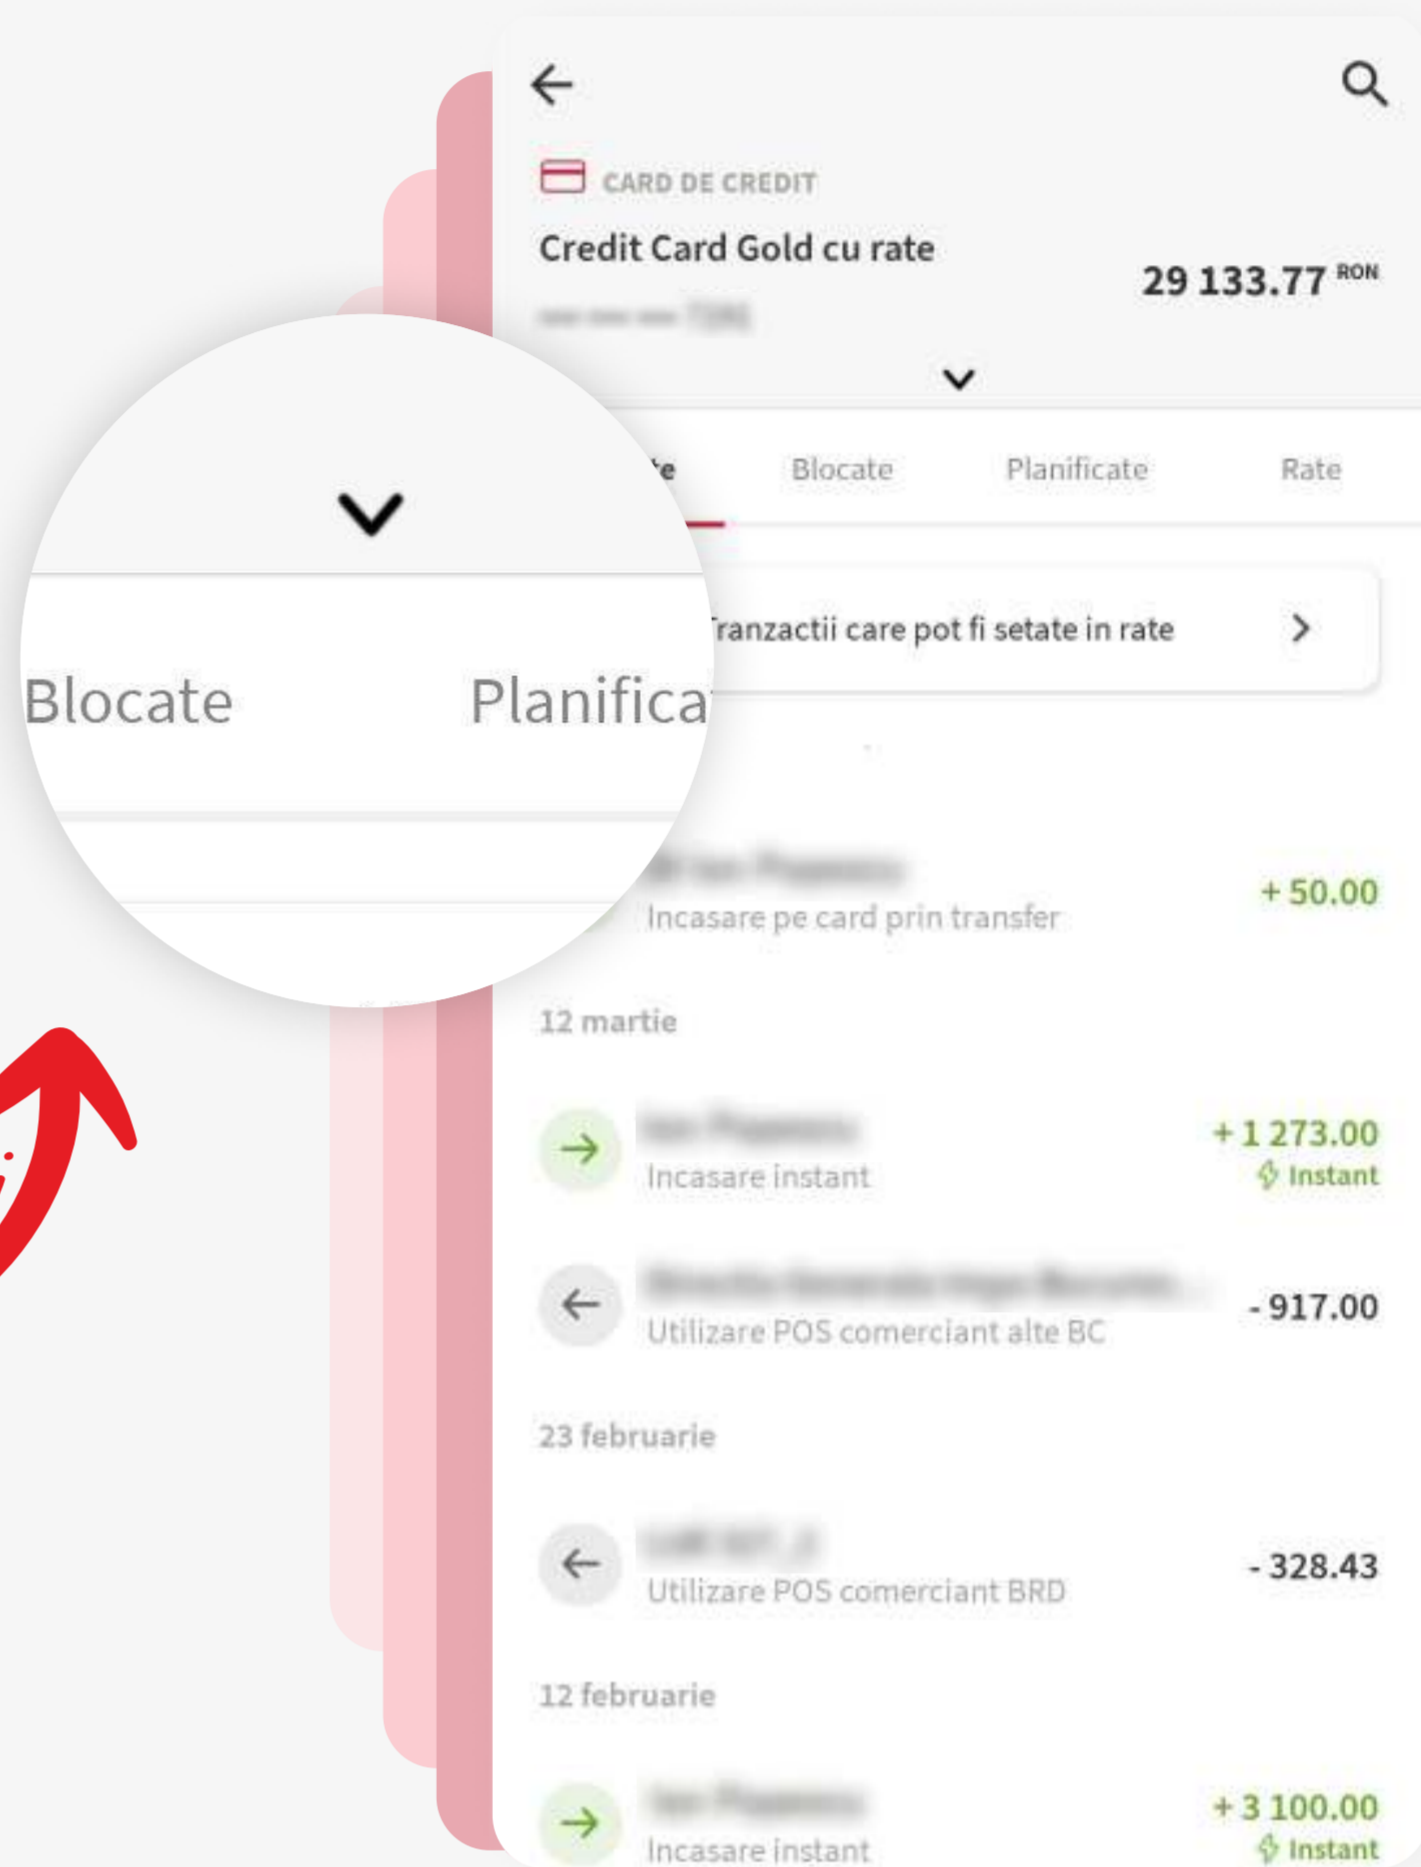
CARD DE CREDIT

Credit Card Gold cu rate

29 133.77 RON

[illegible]

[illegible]e Blocate Planificate Rate

Blocate Planifica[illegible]

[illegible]ranzactii care pot fi setate in rate

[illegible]
Incasare pe card prin transfer
+ 50.00

12 martie

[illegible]
Incasare instant
+ 1 273.00
Instant

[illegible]
Utilizare POS comerciant alte BC
- 917.00

23 februarie

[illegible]
Utilizare POS comerciant BRD
- 328.43

12 februarie

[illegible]
Incasare instant
+ 3 100.00
Instant